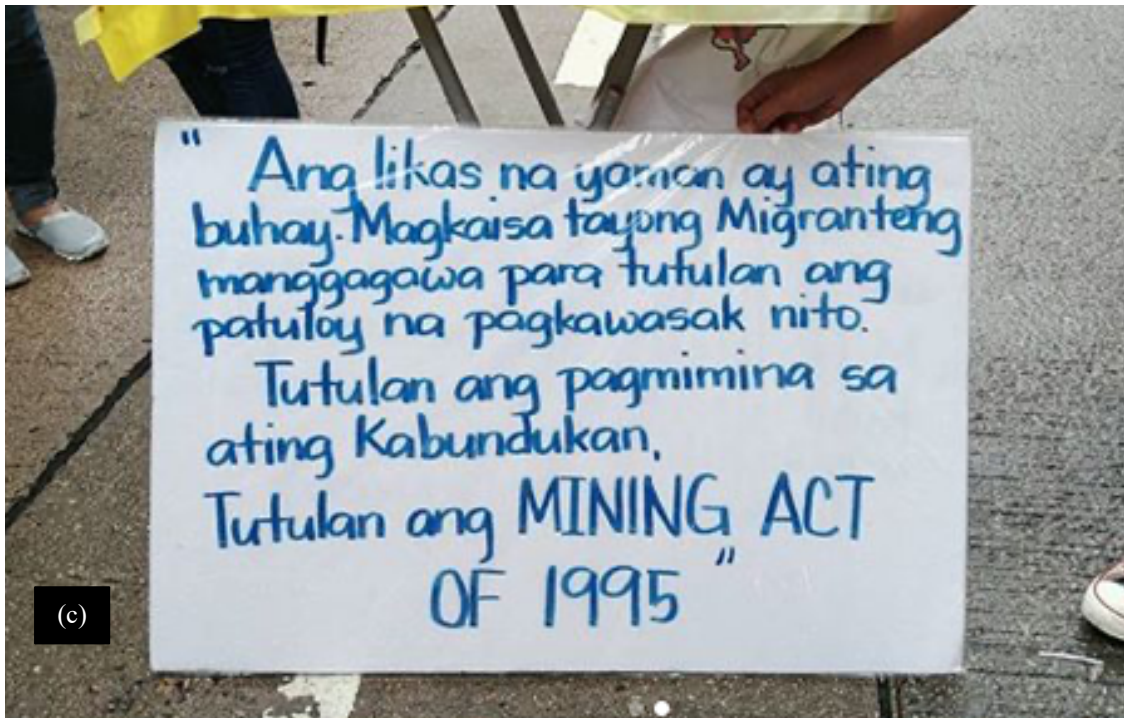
" Ang likas na yaman ay ating buhay. Magkaisa tayong Migranteng manggagawa para tutulan ang patuloy na pagkawasak nito.

Tutulan ang pagmimina sa ating Kabundukan.

Tutulan ang MINING ACT OF 1995 "

(c)